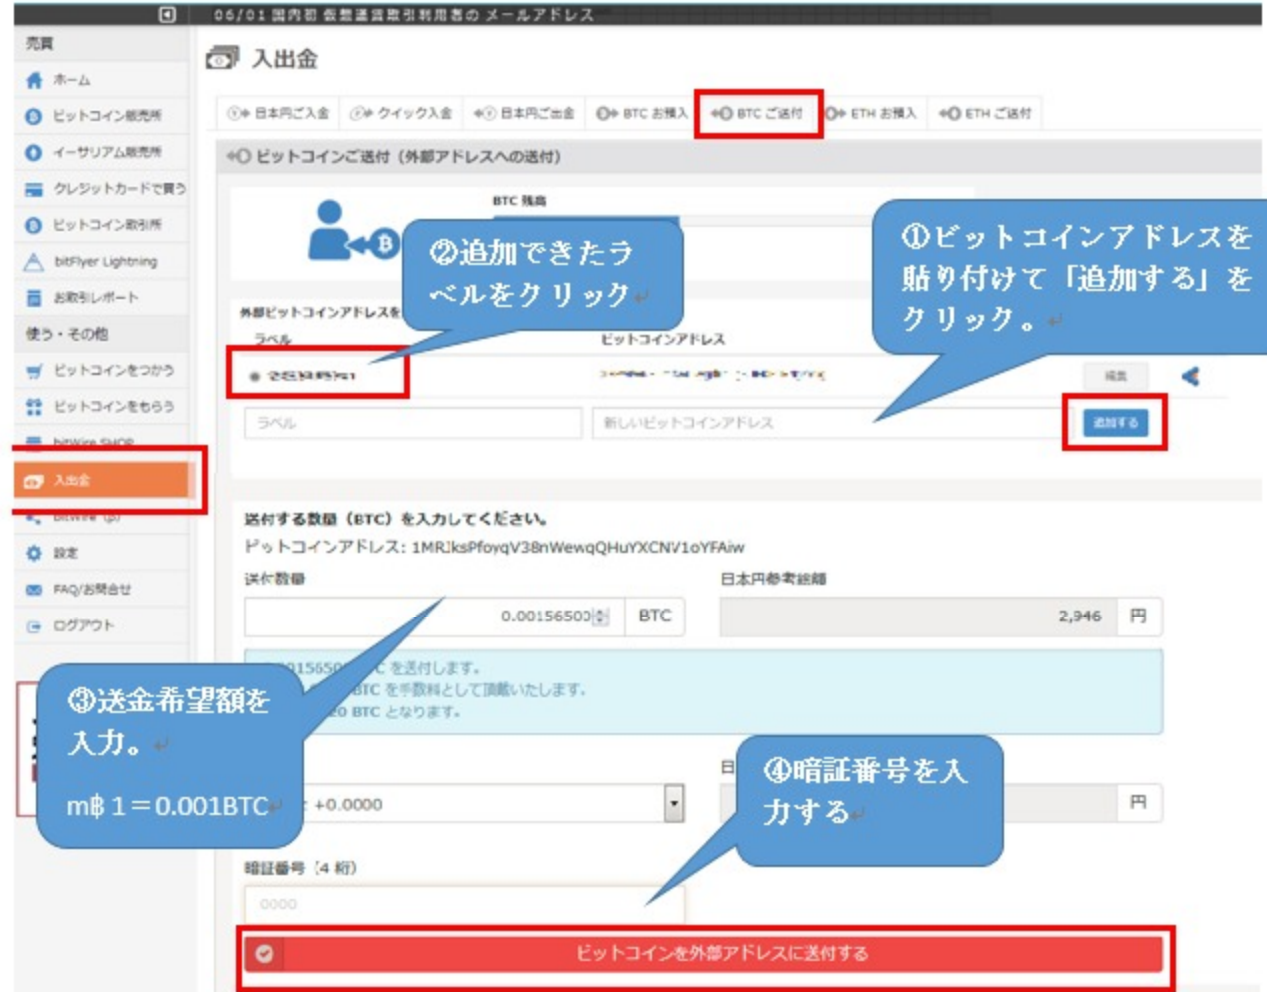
06/01 国内初 仮想通貨取引利用者の メールアドレス

売買
ホーム
ビットコイン販売所
イーサリアム販売所
クレジットカードで買う
ビットコイン取引所
bitFlyer Lightning
お取引レポート
使う・その他
ビットコインをつかう
ビットコインをもらう
bitWire SHOP
入出金
bitWire (β)
設定
FAQ/お問合せ
ログアウト

入出金

日本円ご入金 | クイック入金 | 日本円ご出金 | BTC お預入 | BTC ご送付 | ETH お預入 | ETH ご送付

ビットコインご送付（外部アドレスへの送付）

BTC 残高

②追加できたラベルをクリック

①ビットコインアドレスを貼り付けて「追加する」をクリック。

外部ビットコインアドレスを
ラベル
ビットコインアドレス
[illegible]
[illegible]
編集
ラベル
新しいビットコインアドレス
追加する

送付する数量（BTC）を入力してください。
ビットコインアドレス: 1MRJksPfoyqV38nWewqQHuYXCNV1oYFAiw
送付数量
0.00156500
BTC
日本円参考総額
2,946
円

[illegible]01565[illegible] C を送付します。
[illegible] BTC を手数料として頂戴いたします。
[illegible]0 BTC となります。

③送金希望額を入力。

m฿ 1＝0.001BTC

+0.0000

日
円

④暗証番号を入力する

暗証番号（4 桁）
0000

ビットコインを外部アドレスに送付する